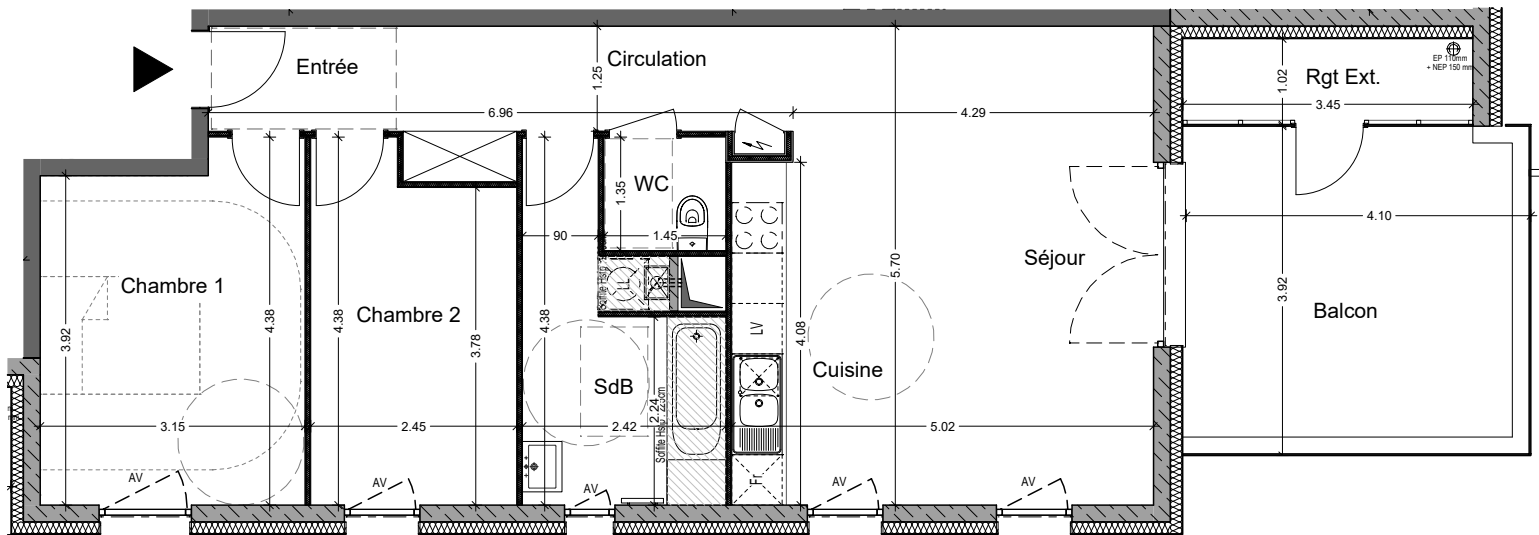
Entrée
Circulation
1.25
Rgt Ext.
EP 110mm + NEP 150 mm
1.02
3.45
6.96
4.29
WC
1.35
90
1.45
4.10
Séjour
5.70
3.92
Balcon
Chambre 1
3.92
4.38
4.38
Chambre 2
3.78
4.38
LL
LV
4.08
Cuisine
SdB
2.24
Soffite Hsp: 2.20m
Soffite Hsp
3.15
2.45
2.42
5.02
Fr
AV
AV
AV
AV
AV